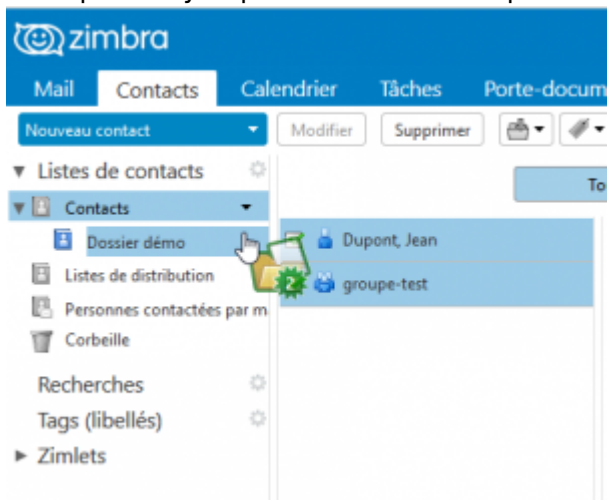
zimbra

Mail
Contacts
Calendrier
Tâches
Porte-docum

Nouveau contact
Modifier
Supprimer

Listes de contacts
Contacts
Dossier démo
Listes de distribution
Personnes contactées par m
Corbeille
Recherches
Tags (libellés)
Zimlets

To

Dupont, Jean
2
groupe-test